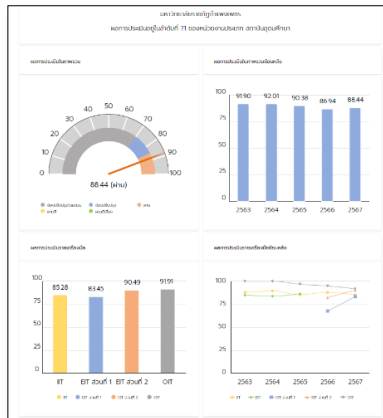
มหาวิทยาลัยราชภัฏกำแพงเพชร

ผลการประเมินคุณธรรมและความโปร่งใส ITA ของหน่วยงานประเภท สถาบันอุดมศึกษา

ผลการประเมินภาพรวม

0 10 20 30 40 50 60 70 80 90 100

88.44 (ผ่าน)

ผลการประเมินภาพรวมย้อนหลัง

| 2563 | 2564 | 2565 | 2566 | 2567 |
|---|---|---|---|---|
| 91.90 | 92.01 | 90.38 | 86.94 | 88.44 |

0 25 50 75 100

ผลการประเมินรายเครื่องมือ

| IIT | EIT ส่วนที่ 1 | EIT ส่วนที่ 2 | OIT |
|---|---|---|---|
| 85.28 | 83.45 | 90.49 | 91.91 |

0 25 50 75 100

IIT EIT ส่วนที่ 1 EIT ส่วนที่ 2 OIT

ผลการประเมินรายเครื่องมือย้อนหลัง

0 25 50 75 100

2563 2564 2565 2566 2567

IIT EIT EIT ส่วนที่ 1 EIT ส่วนที่ 2 OIT